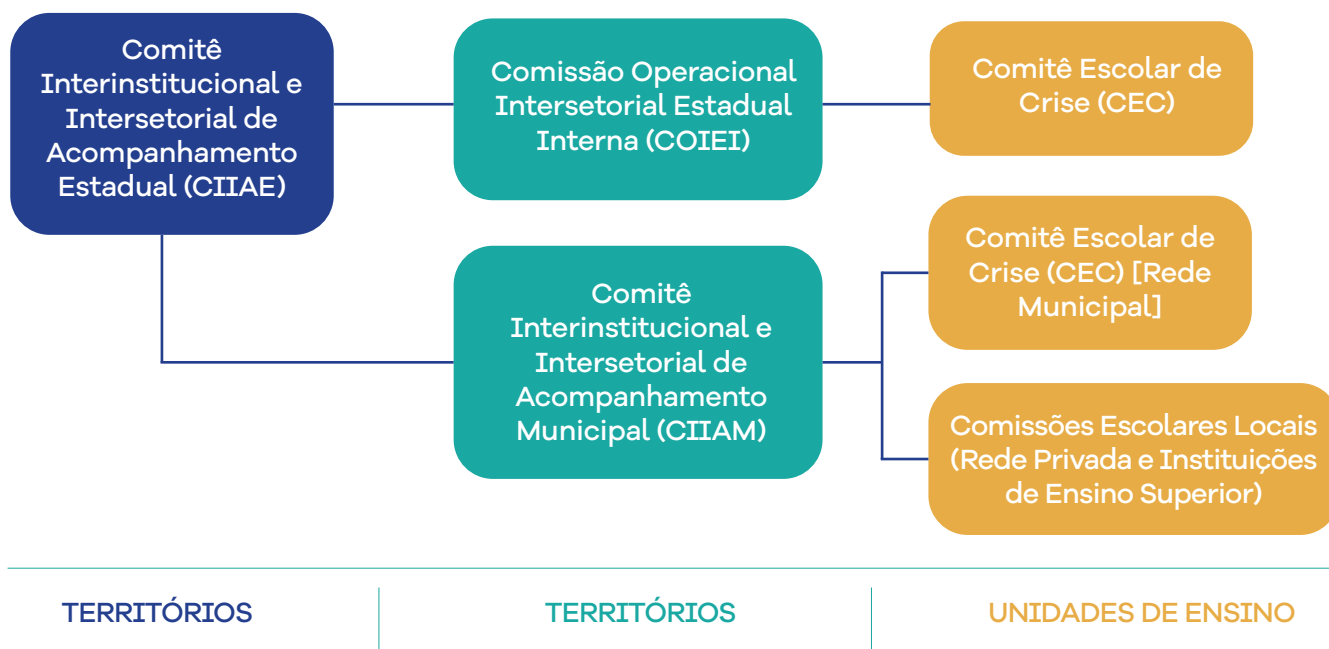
Comitê Interinstitucional e Intersetorial de Acompanhamento Estadual (CIIAE)

Comissão Operacional Intersetorial Estadual Interna (COIEI)

Comitê Escolar de Crise (CEC)

Comitê Interinstitucional e Intersetorial de Acompanhamento Municipal (CIIAM)

Comitê Escolar de Crise (CEC) [Rede Municipal]

Comissões Escolares Locais (Rede Privada e Instituições de Ensino Superior)

TERRITÓRIOS

TERRITÓRIOS

UNIDADES DE ENSINO